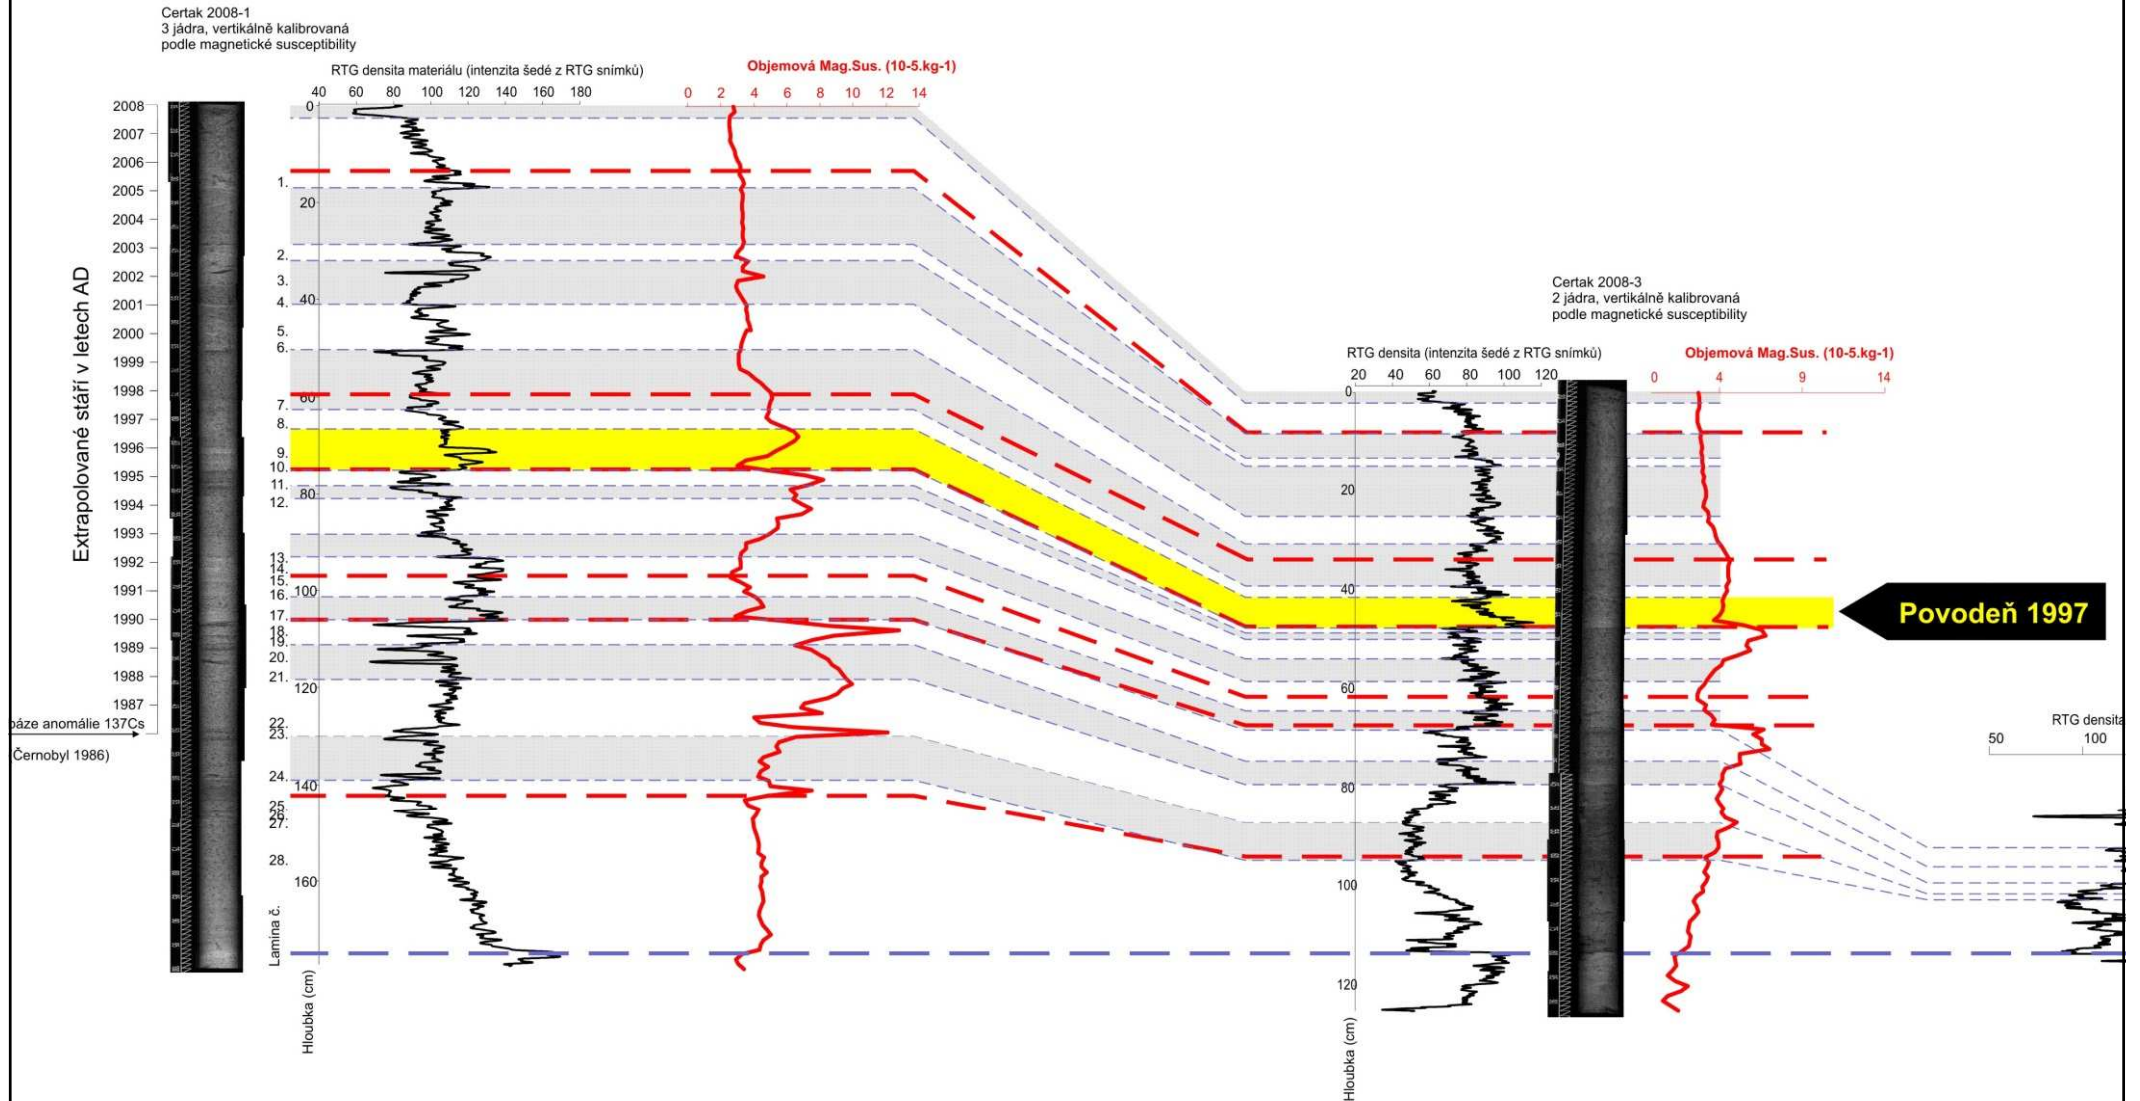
Certak 2008-1
3 jádra, vertikálně kalibrovaná podle magnetické susceptibility

RTG densita materiálu (intenzita šedé z RTG snímků)
40 60 80 100 120 140 160 180

Objemová Mag.Sus. (10-5.kg-1)
0 2 4 6 8 10 12 14

Extrapolované stáří v letech AD
2008 2007 2006 2005 2004 2003 2002 2001 2000 1999 1998 1997 1996 1995 1994 1993 1992 1991 1990 1989 1988 1987

báze anomálie 137Cs
(Černobyl 1986)

0 20 40 60 80 100 120 140 160
Hloubka (cm)
Lamina č.
1. 2. 3. 4. 5. 6. 7. 8. 9. 10. 11. 12. 13. 14. 15. 16. 17. 18. 19. 20. 21. 22. 23. 24. 25. 27. 28.

Certak 2008-3
2 jádra, vertikálně kalibrovaná podle magnetické susceptibility

RTG densita (intenzita šedé z RTG snímků)
20 40 60 80 100 120

Objemová Mag.Sus. (10-5.kg-1)
0 4 9 14

0 20 40 60 80 100 120
Hloubka (cm)

Povodeň 1997

RTG densita
50 100